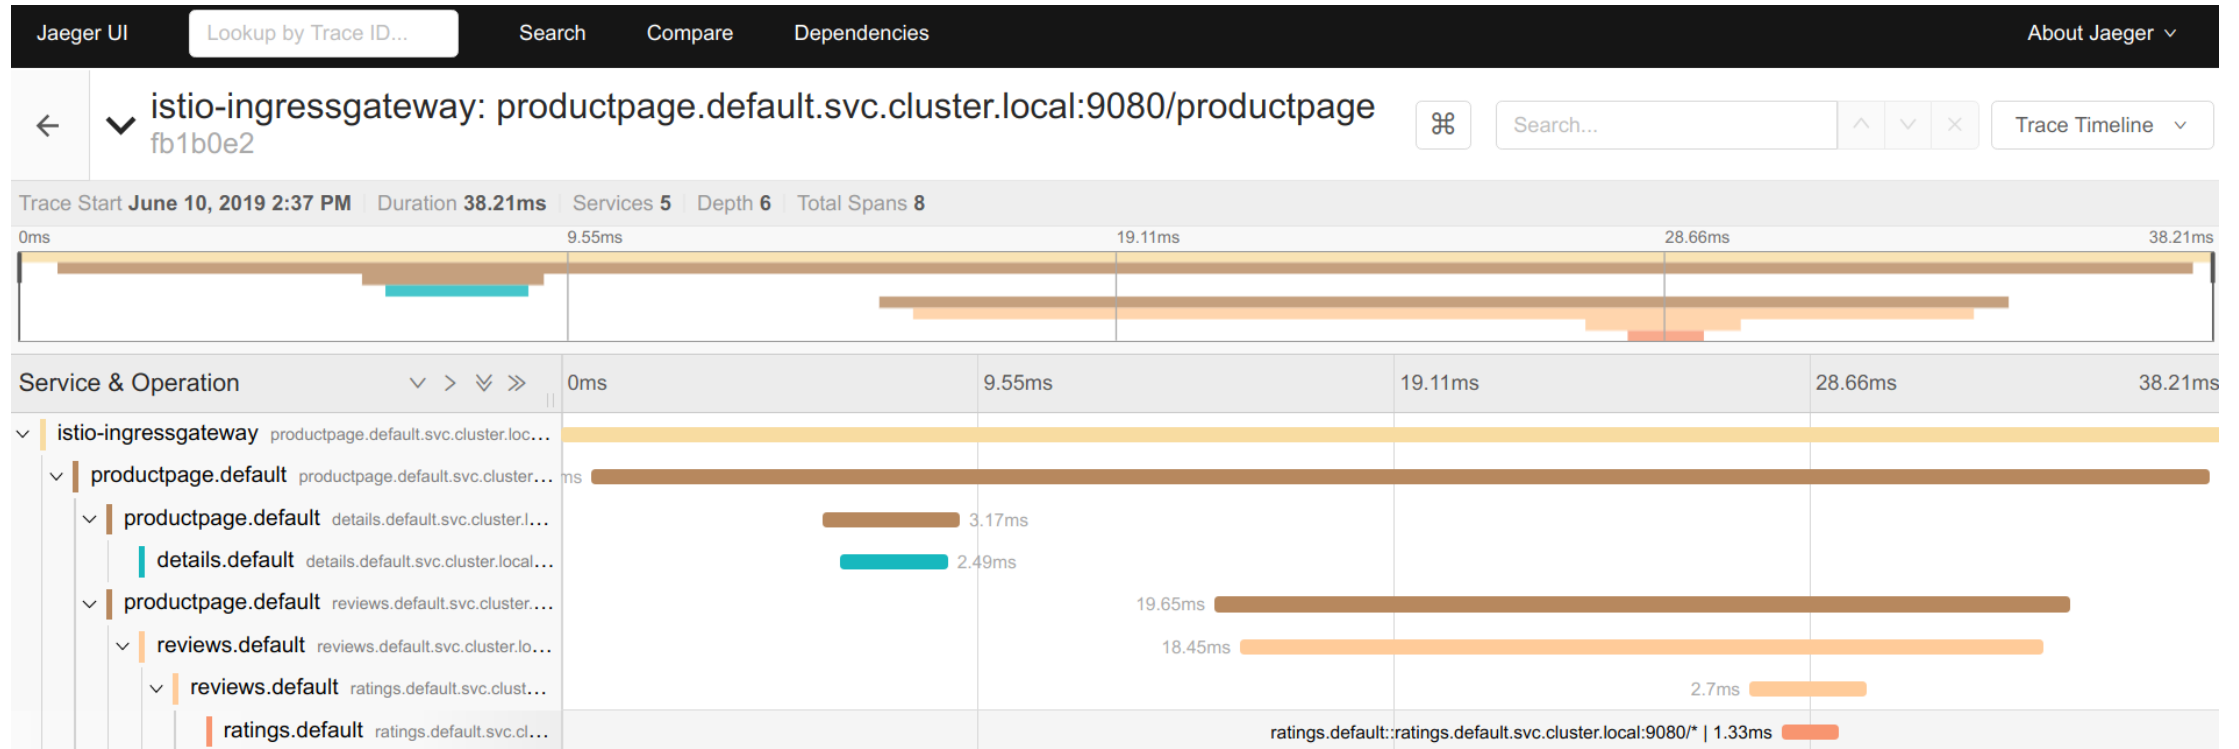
Jaeger UI Lookup by Trace ID... Search Compare Dependencies About Jaeger

istio-ingressgateway: productpage.default.svc.cluster.local:9080/productpage
fb1b0e2

⌘ Search... Trace Timeline

Trace Start June 10, 2019 2:37 PM | Duration 38.21ms | Services 5 | Depth 6 | Total Spans 8

0ms 9.55ms 19.11ms 28.66ms 38.21ms

Service & Operation

0ms 9.55ms 19.11ms 28.66ms 38.21ms

istio-ingressgateway productpage.default.svc.cluster.loc...
productpage.default productpage.default.svc.cluster... ms
productpage.default details.default.svc.cluster.l... 3.17ms
details.default details.default.svc.cluster.local... 2.49ms
productpage.default reviews.default.svc.cluster.... 19.65ms
reviews.default reviews.default.svc.cluster.lo... 18.45ms
reviews.default ratings.default.svc.clust... 2.7ms
ratings.default ratings.default.svc.cl... ratings.default::ratings.default.svc.cluster.local:9080/* | 1.33ms